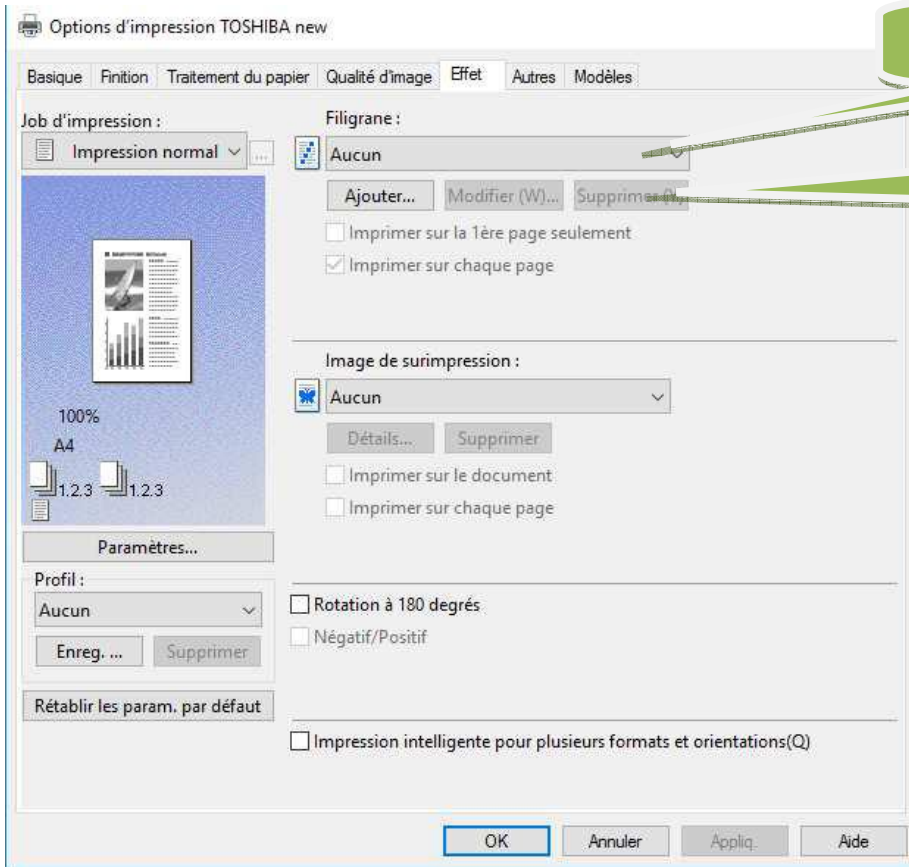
Options d'impression TOSHIBA new

Basique | Finition | Traitement du papier | Qualité d'image | Effet | Autres | Modèles

Job d'impression :

Impression normal

100%

A4

1.2.3 1.2.3

Paramètres...

Profil :

Aucun

Enreg. ... Supprimer

Rétablir les param. par défaut

Filigrane :

Aucun

Ajouter... Modifier (W)... Supprimer

Imprimer sur la 1ère page seulement

Imprimer sur chaque page

Image de surimpression :

Aucun

Détails... Supprimer

Imprimer sur le document

Imprimer sur chaque page

Rotation à 180 degrés

Négatif/Positif

Impression intelligente pour plusieurs formats et orientations(Q)

OK Annuler Appliq. Aide